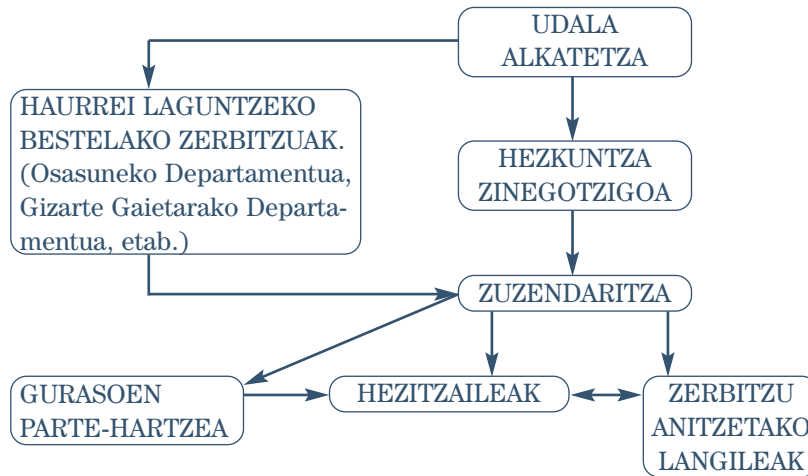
UDALA
ALKATETZA

HAURREI LAGUNTZEKO BESTELAKO ZERBITZUAK. (Osasuneko Departamentua, Gizarte Gaietarako Departamentua, etab.)

HEZKUNTZA
ZINEGOTZIGOA

ZUZENDARITZA

GURASOEN
PARTE-HARTZEA

HEZITZAILEAK

ZERBITZU
ANITZETAKO
LANGILEAK